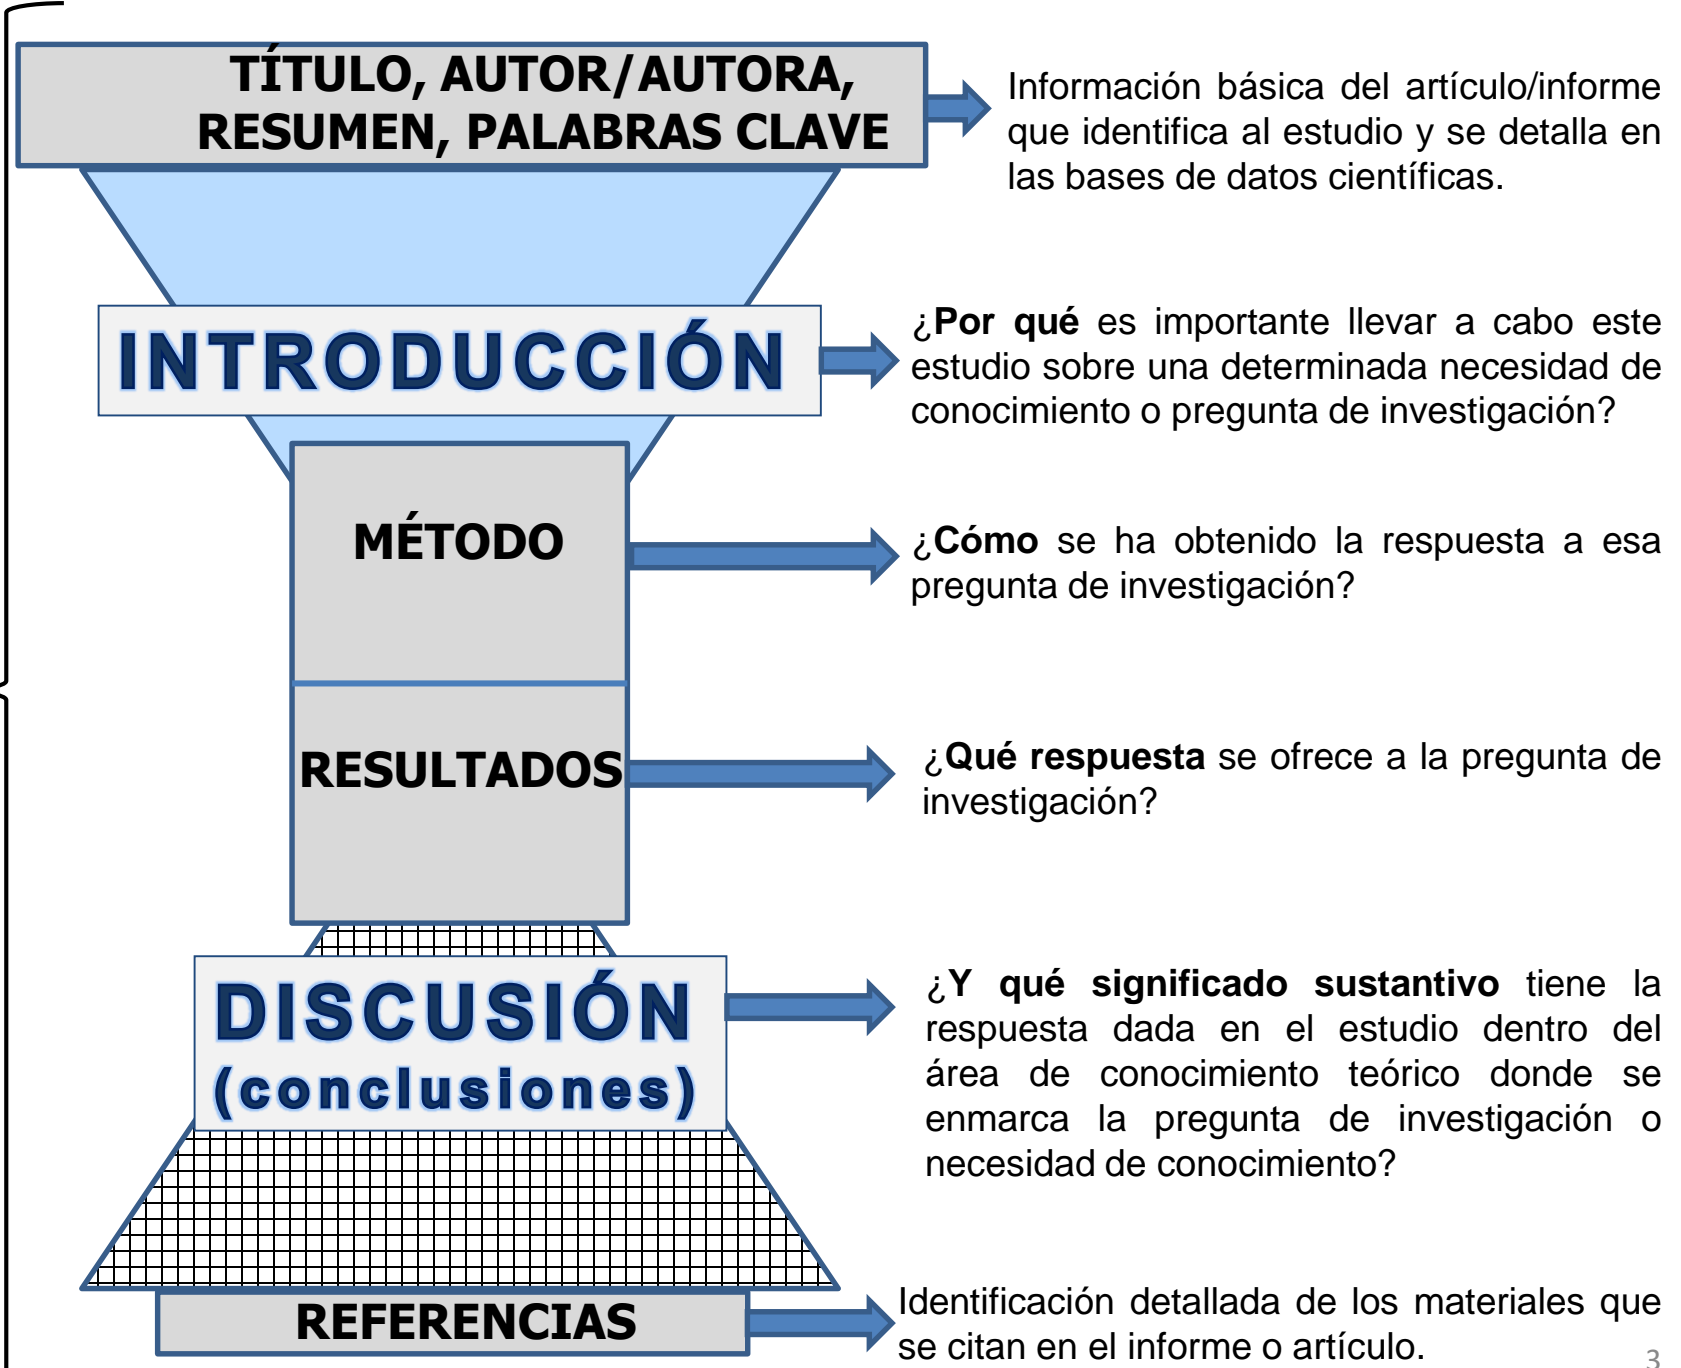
TÍTULO, AUTOR/AUTORA, RESUMEN, PALABRAS CLAVE

Información básica del artículo/informe que identifica al estudio y se detalla en las bases de datos científicas.

INTRODUCCIÓN

¿Por qué es importante llevar a cabo este estudio sobre una determinada necesidad de conocimiento o pregunta de investigación?

MÉTODO

¿Cómo se ha obtenido la respuesta a esa pregunta de investigación?

RESULTADOS

¿Qué respuesta se ofrece a la pregunta de investigación?

DISCUSIÓN (conclusiones)

¿Y qué significado sustantivo tiene la respuesta dada en el estudio dentro del área de conocimiento teórico donde se enmarca la pregunta de investigación o necesidad de conocimiento?

REFERENCIAS

Identificación detallada de los materiales que se citan en el informe o artículo.

3